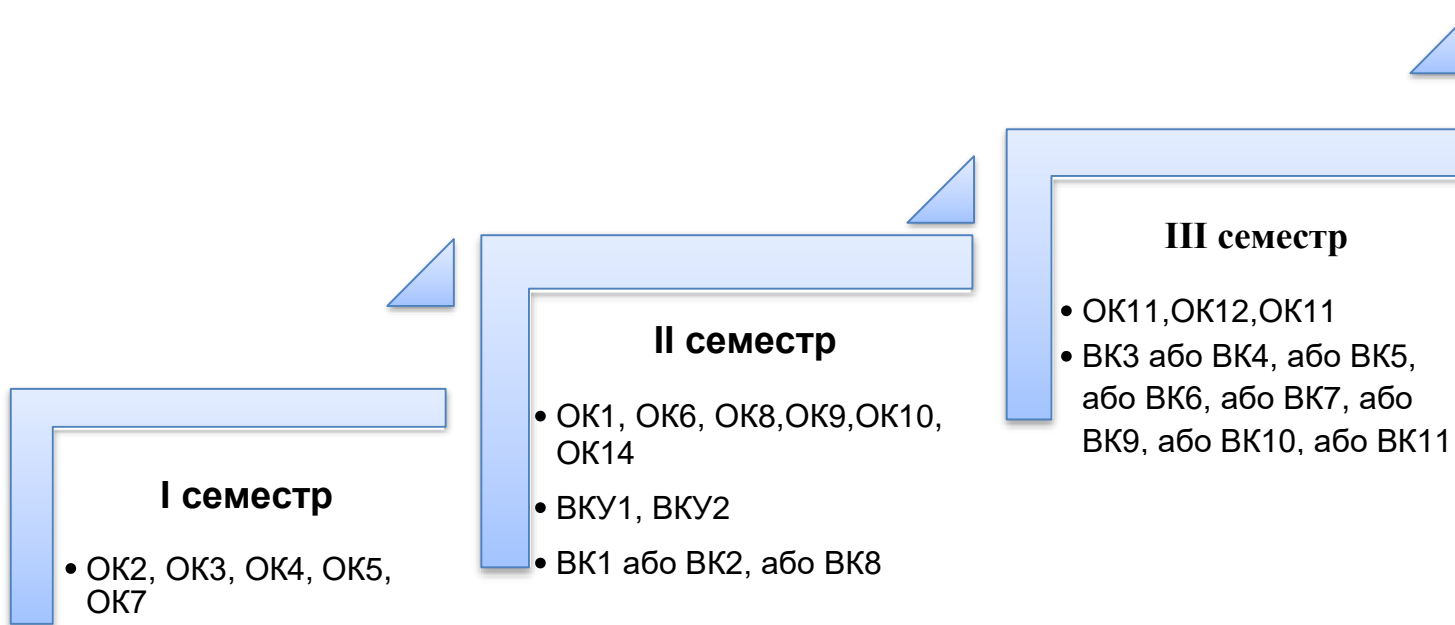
I семестр

- ОК2, ОК3, ОК4, ОК5, ОК7

II семестр

- ОК1, ОК6, ОК8,ОК9,ОК10, ОК14
- ВКУ1, ВКУ2
- ВК1 або ВК2, або ВК8

III семестр

- ОК11,ОК12,ОК11
- ВК3 або ВК4, або ВК5, або ВК6, або ВК7, або ВК9, або ВК10, або ВК11